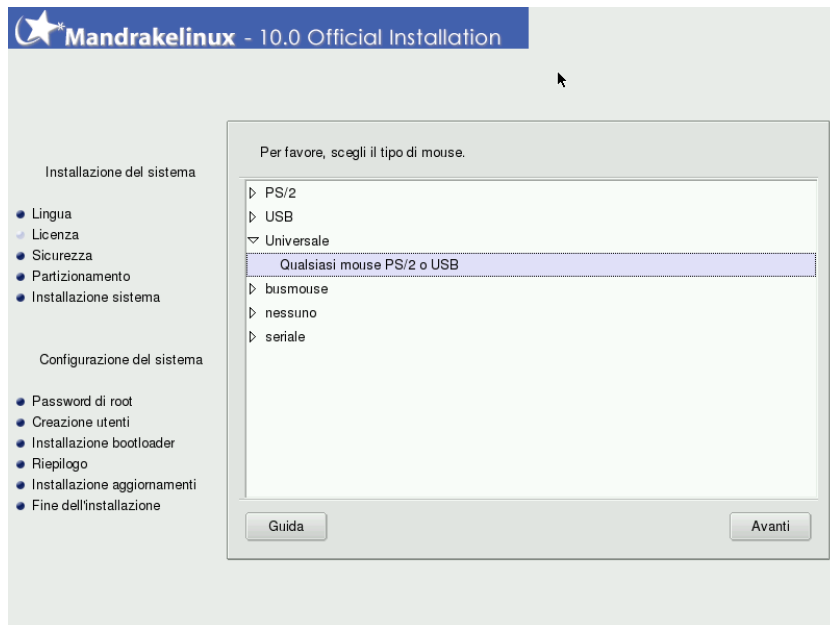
Mandrakelinux - 10.0 Official Installation

Installazione del sistema

Lingua
Licenza
Sicurezza
Partizionamento
Installazione sistema

Configurazione del sistema

Password di root
Creazione utenti
Installazione bootloader
Riepilogo
Installazione aggiornamenti
Fine dell'installazione

Per favore, scegli il tipo di mouse.

PS/2
USB
Universale
Qualsiasi mouse PS/2 o USB
busmouse
nessuno
seriale

Guida

Avanti